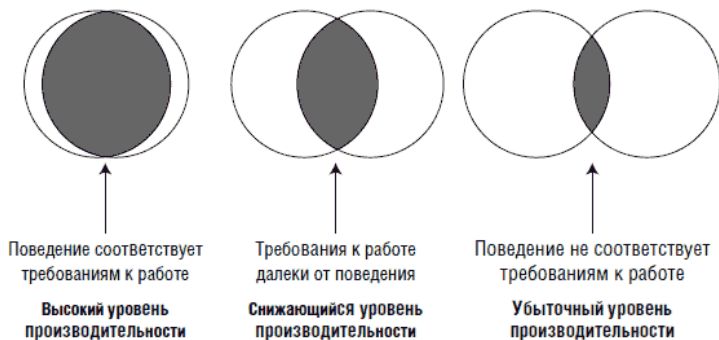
Поведение соответствует требованиям к работе

Высокий уровень производительности

Требования к работе далеки от поведения

Снижающийся уровень производительности

Поведение не соответствует требованиям к работе

Убыточный уровень производительности